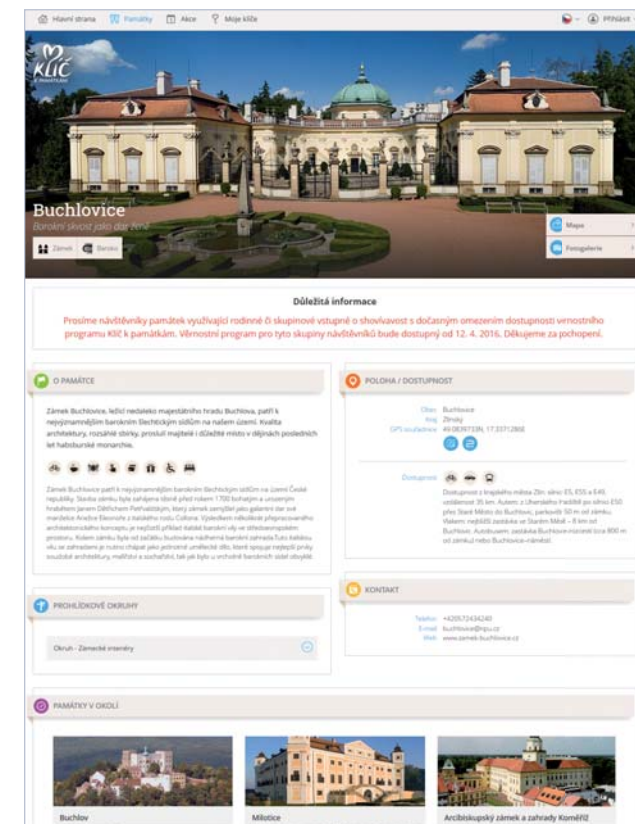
Hlavní strana Památky Akce Moje klíče Přihlásit

KLÍČ k památkám

Buchlovice
Barokní skvost jako dar ženě

Zámek Baroko

Mapa
Fotogalerie

Důležitá informace
Prosíme návštěvníky památek využívající rodinné či skupinové vstupné o shovívavost s dočasným omezením dostupnosti vernostního programu Klíč k památkám. Věrnostní program pro tyto skupiny návštěvníků bude dostupný od 12. 4. 2016. Děkujeme za pochopení.

O PAMÁTCE

Zámek Buchlovice, ležící nedaleko majestátního hradu Buchlova, patří k nejvýznamnějším barokním šlechtickým sídlům na našem území. Kvalita architektury, rozsáhlé sbírky, proslulí majitelé i důležité místo v dějinách posledních let habsburské monarchie.

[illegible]

POLOHA / DOSTUPNOST

Obec Buchlovice
Kraj Zlínský
GPS souřadnice 49.083973N, 17.3371268E

Dostupnost
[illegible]

PROHLÍDKOVÉ OKRUHY

Okruh - Zámecké interiéry

KONTAKT

Telefon +420572434240
E-mail buchlovice@npu.cz
Web www.zamek-buchlovice.cz

PAMÁTKY V OKOLÍ

Buchlov
Milotice
Arcibiskupský zámek a zahrady Kroměříž